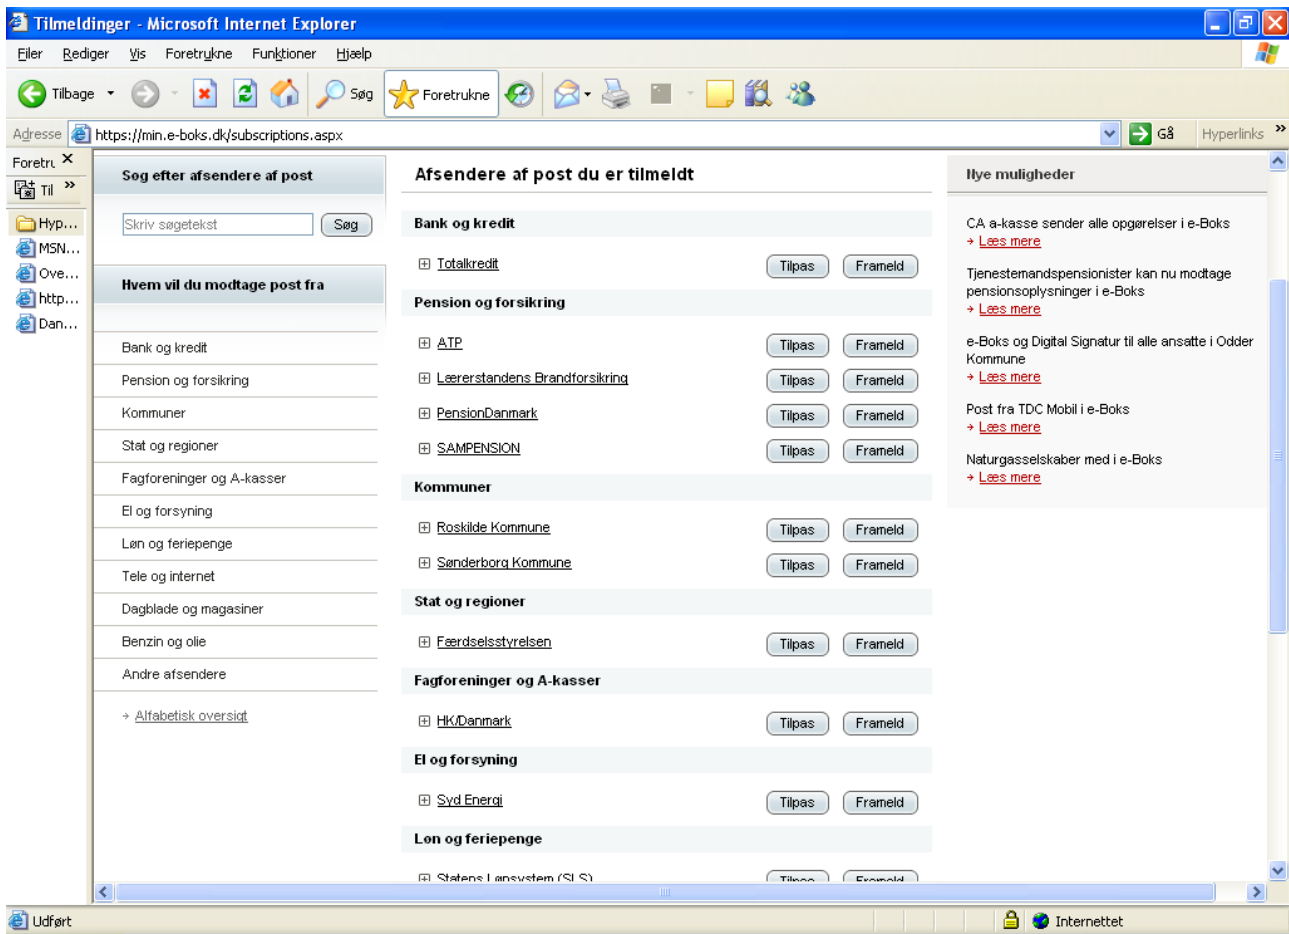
Tilmeldinger - Microsoft Internet Explorer

Filer Rediger Vis Foretrukne Funktioner Hjælp

Tilbage Søg Foretrukne

Adresse https://min.e-boks.dk/subscriptions.aspx Gå Hyperlinks

Foretru
Til
Hyp...
MSN...
Ove...
http...
Dan...

Søg efter afsendere af post

Skriv søgetekst Søg

Hvem vil du modtage post fra

Bank og kredit
Pension og forsikring
Kommuner
Stat og regioner
Fagforeninger og A-kasser
El og forsyning
Løn og feriepenge
Tele og internet
Dagblade og magasiner
Benzin og olie
Andre afsendere

Alfabetisk oversigt

Afsendere af post du er tilmeldt

Bank og kredit

Totalkredit Tilpas Frameld

Pension og forsikring

ATP Tilpas Frameld
Lærerstandens Brandforsikring Tilpas Frameld
PensionDanmark Tilpas Frameld
SAMPENSION Tilpas Frameld

Kommuner

Roskilde Kommune Tilpas Frameld
Sønderborg Kommune Tilpas Frameld

Stat og regioner

Færdselsstyrelsen Tilpas Frameld

Fagforeninger og A-kasser

HK/Danmark Tilpas Frameld

El og forsyning

Syd Energi Tilpas Frameld

Løn og feriepenge

Statens Lønsystem (SLS) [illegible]

Nye muligheder

CA a-kasse sender alle opgørelser i e-Boks
Læs mere

Tjenestemandspensionister kan nu modtage pensionsoplysninger i e-Boks
Læs mere

e-Boks og Digital Signatur til alle ansatte i Odder Kommune
Læs mere

Post fra TDC Mobil i e-Boks
Læs mere

Naturgasselskaber med i e-Boks
Læs mere

Udført Internettet